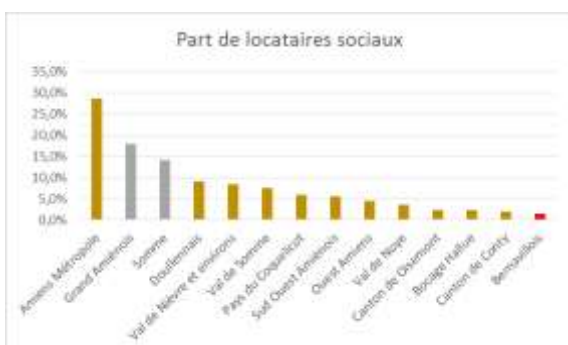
Part de locataires sociaux

35,0%
30,0%
25,0%
20,0%
15,0%
10,0%
5,0%
0,0%

Amiens Métropole
Grand Amiénois
Somme
Doullennais
Val de Nièvre et environs
Val de Somme
Pays du Coquelicot
Sud Ouest Amiénois
Ouest Amiens
Val de Noye
Canton de Oisemont
Bocage Hallue
Canton de Conty
Bernavillois